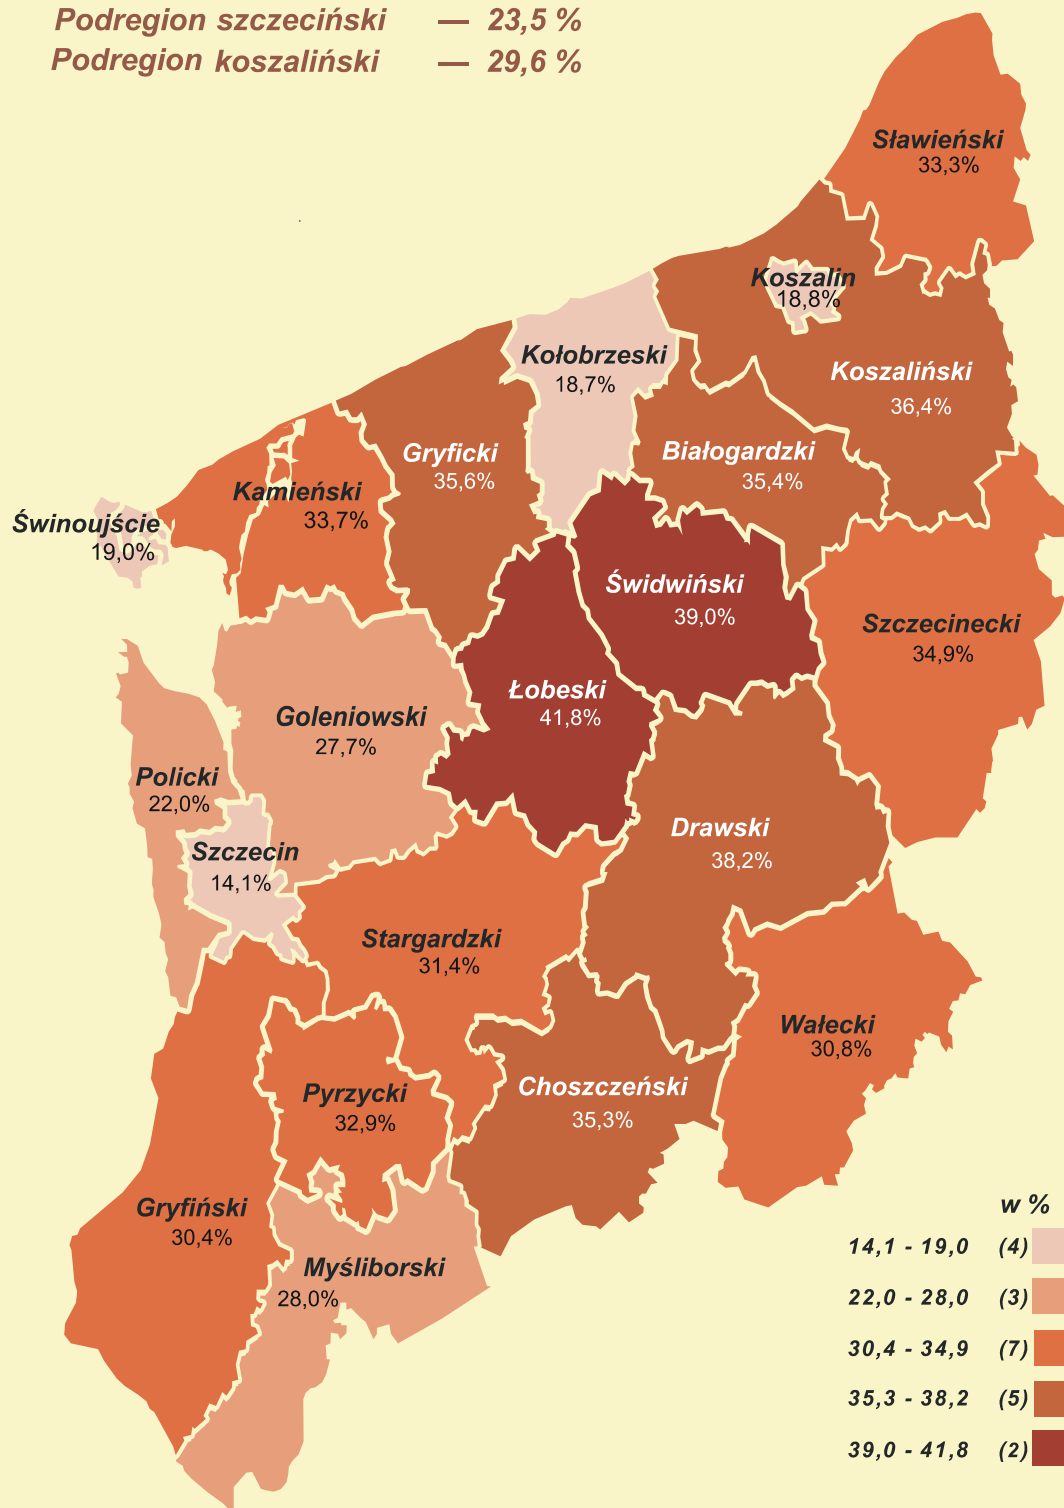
Podregion szczeciński — 23,5 %
Podregion koszaliński — 29,6 %

Sławieński
33,3%

Koszalin
18,8%

Koszaliński
36,4%

Kołobrzeski
18,7%

Gryficki
35,6%

Białogardzki
35,4%

Kamieński
33,7%

Świnoujście
19,0%

Świdwiński
39,0%

Szczecinecki
34,9%

Łobeski
41,8%

Goleniowski
27,7%

Policki
22,0%

Szczecin
14,1%

Drawski
38,2%

Stargardzki
31,4%

Wałecki
30,8%

Choszczeński
35,3%

Pyrzycki
32,9%

Gryfiński
30,4%

Myśliborski
28,0%

w %
14,1 - 19,0 (4)
22,0 - 28,0 (3)
30,4 - 34,9 (7)
35,3 - 38,2 (5)
39,0 - 41,8 (2)